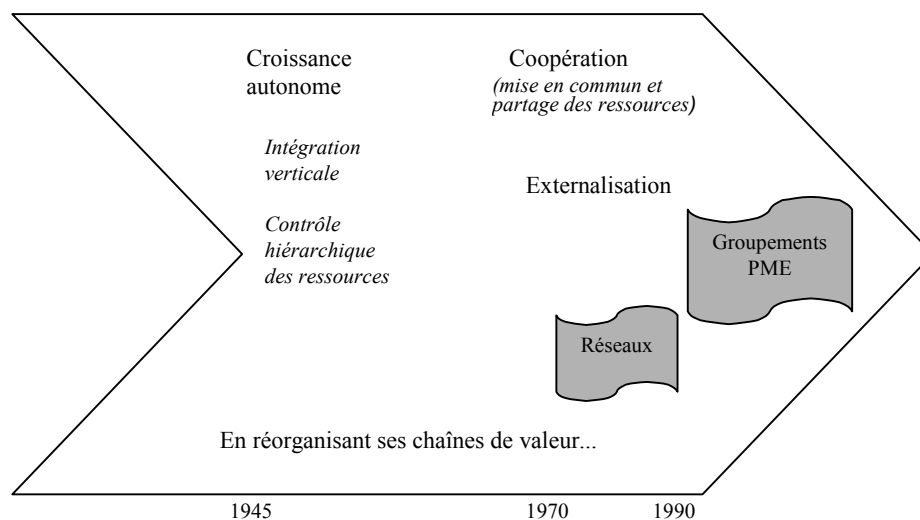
Croissance autonome

Intégration verticale

Contrôle hiérarchique des ressources

Coopération
(mise en commun et partage des ressources)

Externalisation

Groupements PME

Réseaux

En réorganisant ses chaînes de valeur...

1945

1970

1990